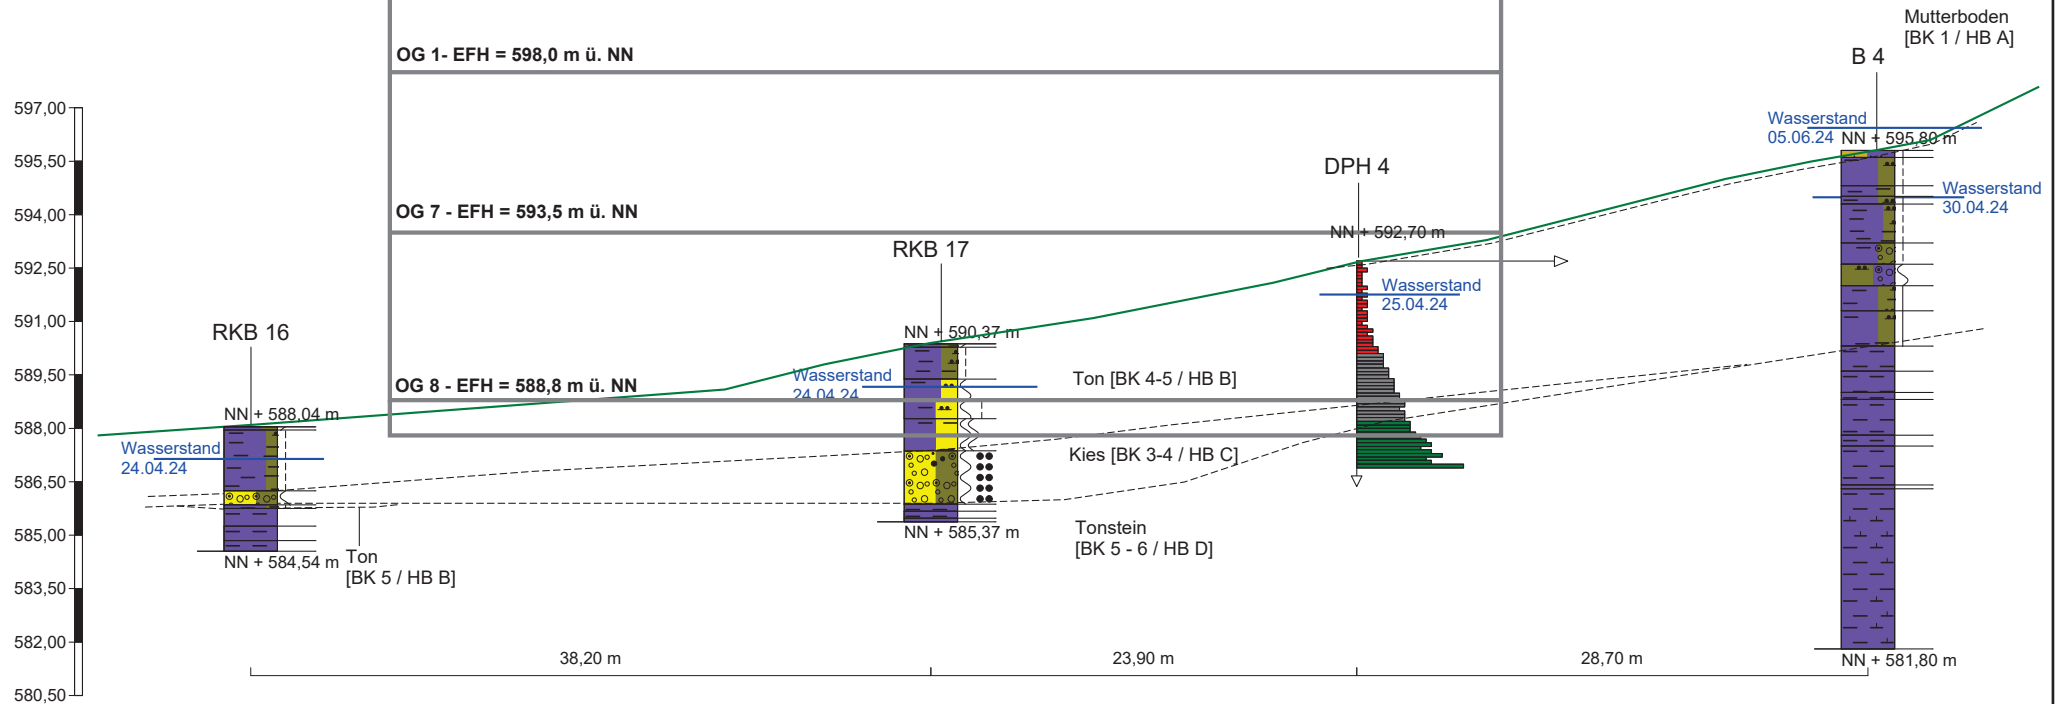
Mutterboden
[BK 1 / HB A]

B 4

OG 1- EFH = 598,0 m ü. NN

597,00
595,50
594,00
592,50
591,00
589,50
588,00
586,50
585,00
583,50
582,00
580,50

Wasserstand
05.06.24 NN + 595,80 m

Wasserstand
30.04.24

OG 7 - EFH = 593,5 m ü. NN

DPH 4

NN + 592,70 m

Wasserstand
25.04.24

RKB 17

RKB 16

NN + 590,37 m

Wasserstand
24.04.24

Ton [BK 4-5 / HB B]

OG 8 - EFH = 588,8 m ü. NN

NN + 588,04 m

Wasserstand
24.04.24

Kies [BK 3-4 / HB C]

Tonstein
[BK 5 - 6 / HB D]

NN + 585,37 m

NN + 584,54 m

Ton
[BK 5 / HB B]

NN + 581,80 m

38,20 m

23,90 m

28,70 m